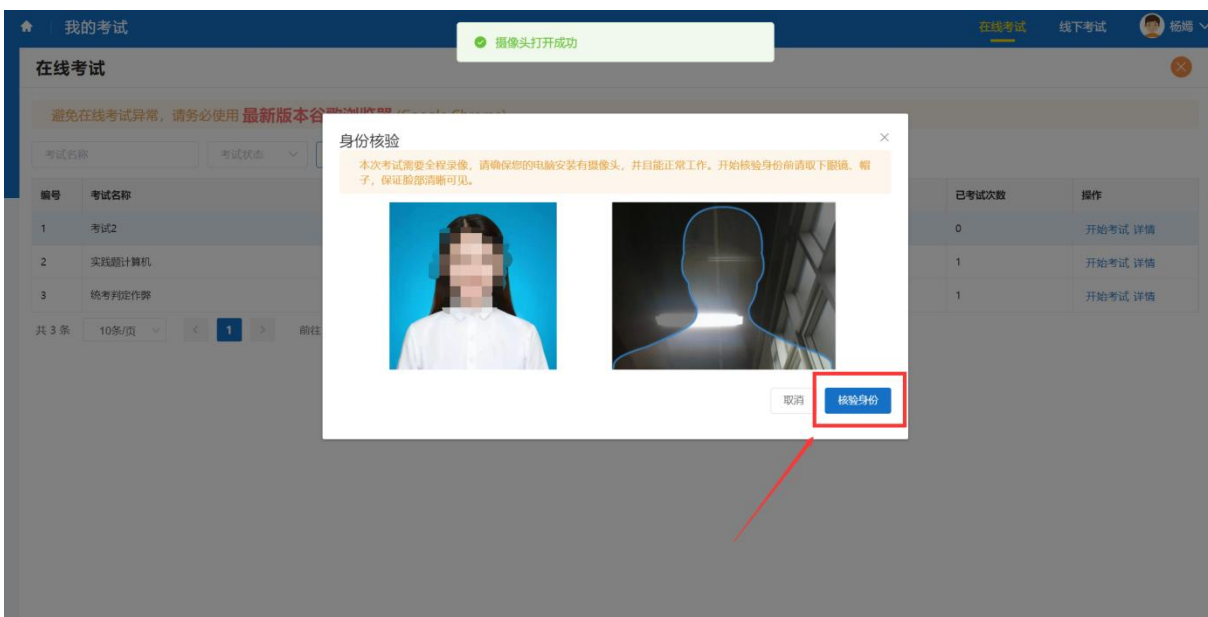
我的考试

摄像头打开成功

在线考试　线下考试　杨娟

在线考试

避免在线考试异常，请务必使用最新版本谷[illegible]

考试名称　考试状态

| 编号 | 考试名称 | 已考试次数 | 操作 |
|---|---|---|---|
| 1 | 考试2 | 0 | 开始考试 详情 |
| 2 | 实践题计算机 | 1 | 开始考试 详情 |
| 3 | 统考判定作弊 | 1 | 开始考试 详情 |

共 3 条　10条/页　1　前往

身份核验

本次考试需要全程录像，请确保您的电脑安装有摄像头，并且能正常工作。开始核验身份前请取下眼镜、帽子，保证脸部清晰可见。

取消　核验身份